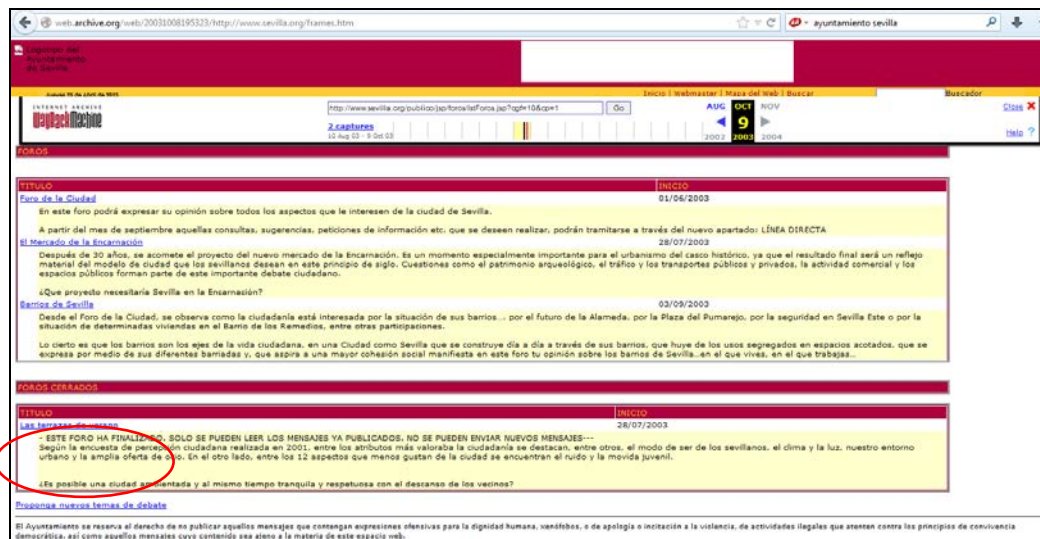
web.archive.org/web/20031008195323/http://www.sevilla.org/frames.htm

ayuntamiento sevilla

Logotipo del Ayuntamiento de Sevilla

Inicio | Webmaster | Mapa del Web | Buscar

Buscador

INTERNET ARCHIVE
WaybackMachine

http://www.sevilla.org/publico/jsp/foros/lstForos.jsp?cgfr=10&cp=1

Go

2 captures
10 Aug 03 - 9 Oct 03

AUG OCT NOV
9
2002 2003 2004

Close
Help

FOROS

| TITULO | INICIO |
|---|---|
| Foro de la Ciudad | 01/06/2003 |
| En este foro podrá expresar su opinión sobre todos los aspectos que le interesen de la ciudad de Sevilla. A partir del mes de septiembre aquellas consultas, sugerencias, peticiones de información etc. que se deseen realizar, podrán tramitarse a través del nuevo apartado: LÍNEA DIRECTA | |
| El Mercado de la Encarnación | 28/07/2003 |
| Después de 30 años, se acomete el proyecto del nuevo mercado de la Encarnación. Es un momento especialmente importante para el urbanismo del casco histórico, ya que el resultado final será un reflejo material del modelo de ciudad que los sevillanos desean en este principio de siglo. Cuestiones como el patrimonio arqueológico, el tráfico y los transportes públicos y privados, la actividad comercial y los espacios públicos forman parte de este importante debate ciudadano. ¿Que proyecto necesitaría Sevilla en la Encarnación? | |
| Barrios de Sevilla | 03/09/2003 |
| Desde el Foro de la Ciudad, se observa como la ciudadanía está interesada por la situación de sus barrios... por el futuro de la Alameda, por la Plaza del Pumarejo, por la seguridad en Sevilla Este o por la situación de determinadas viviendas en el Barrio de los Remedios, entre otras participaciones. Lo cierto es que los barrios son los ejes de la vida ciudadana, en una Ciudad como Sevilla que se construye día a día a través de sus barrios, que huye de los usos segregados en espacios acotados, que se expresa por medio de sus diferentes barriadas y, que aspira a una mayor cohesión social manifiesta en este foro tu opinión sobre los barrios de Sevilla...en el que vives, en el que trabajas... | |

FOROS CERRADOS

| TITULO | INICIO |
|---|---|
| Las terrazas de verano | 28/07/2003 |
| - ESTE FORO HA FINALIZADO, SOLO SE PUEDEN LEER LOS MENSAJES YA PUBLICADOS, NO SE PUEDEN ENVIAR NUEVOS MENSAJES--- Según la encuesta de percepción ciudadana realizada en 2001, entre los atributos más valoraba la ciudadanía se destacan, entre otros, el modo de ser de los sevillanos, el clima y la luz, nuestro entorno urbano y la amplia oferta de ocio. En el otro lado, entre los 12 aspectos que menos gustan de la ciudad se encuentran el ruido y la movida juvenil. ¿Es posible una ciudad ambientada y al mismo tiempo tranquila y respetuosa con el descanso de los vecinos? | |

Proponga nuevos temas de debate

El Ayuntamiento se reserva el derecho de no publicar aquellos mensajes que contengan expresiones ofensivas para la dignidad humana, xenófobos, o de apología o incitación a la violencia, de actividades ilegales que atenten contra los principios de convivencia democrática, así como aquellos mensajes cuyo contenido sea ajeno a la materia de este espacio web.